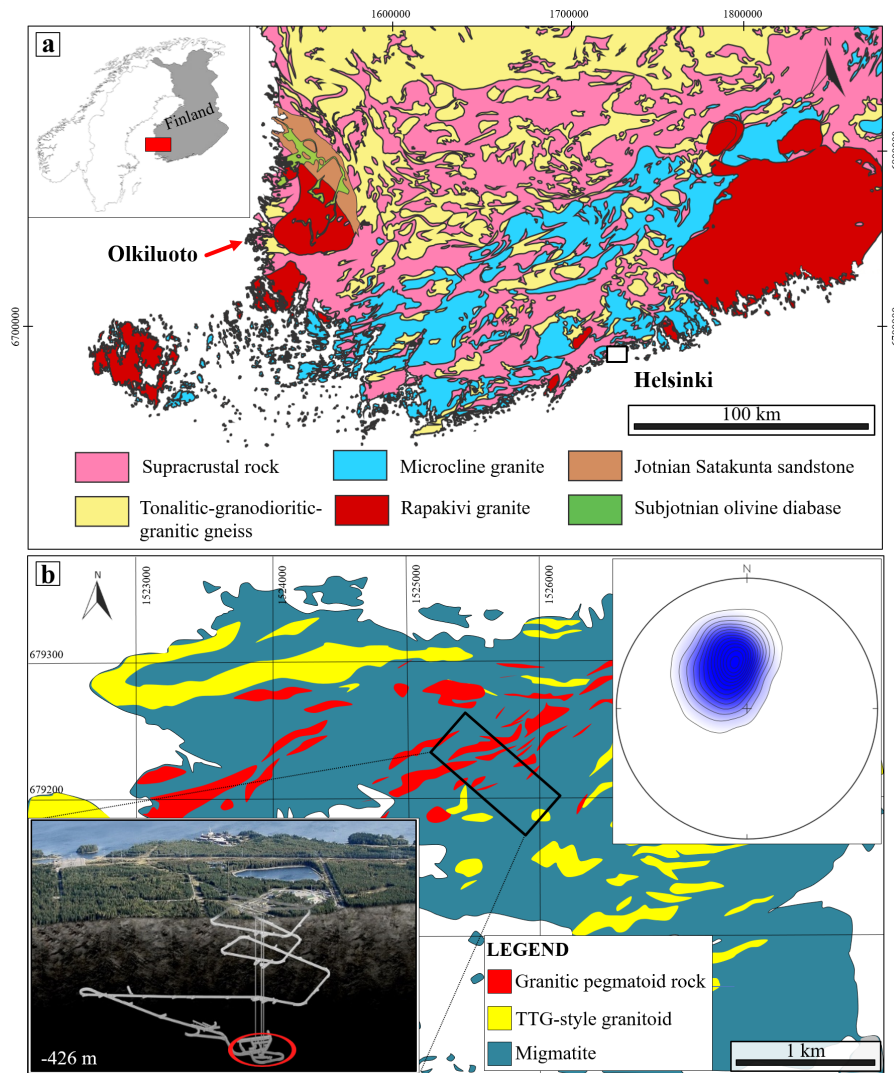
a

1600000 1700000 1800000

Finland

N

Olkiluoto

6700000

Helsinki

100 km

Supracrustal rock
Microcline granite
Jotnian Satakunta sandstone
Tonalitic-granodioritic-granitic gneiss
Rapakivi granite
Subjotnian olivine diabase

b

N

1523000 1524000 1525000 1526000

679300

679200

N

LEGEND
Granitic pegmatoid rock
TTG-style granitoid
Migmatite

1 km

-426 m